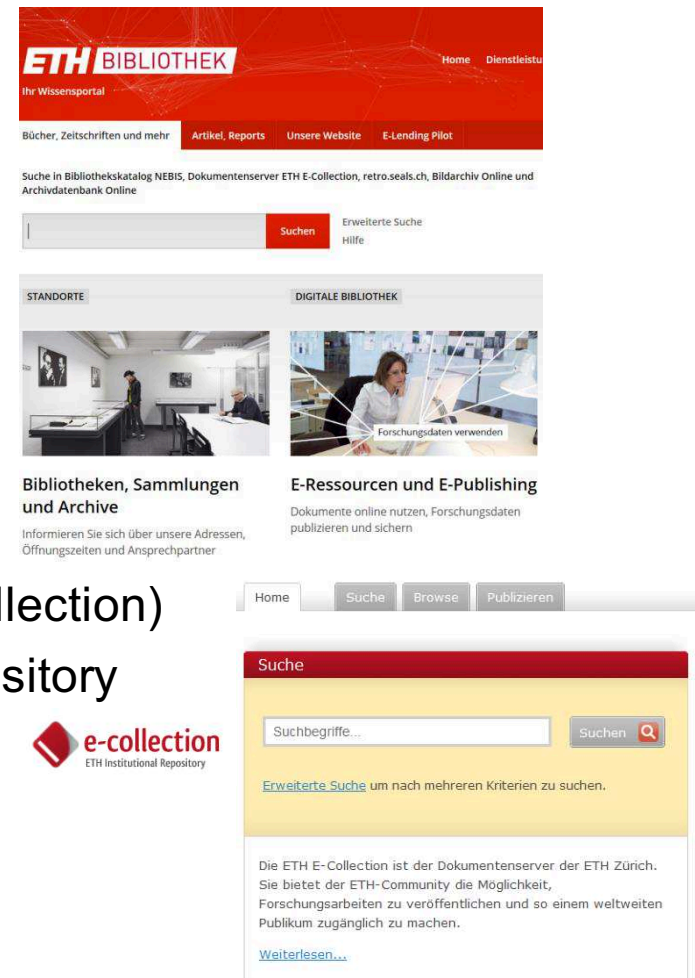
ETH BIBLIOTHEK
Ihr Wissensportal
Home Dienstleistu

Bücher, Zeitschriften und mehr | Artikel, Reports | Unsere Website | E-Lending Pilot

Suche in Bibliothekskatalog NEBIS, Dokumentenserver ETH E-Collection, retro.seals.ch, Bildarchiv Online und Archivdatenbank Online

Suchen
Erweiterte Suche
Hilfe

STANDORTE

Bibliotheken, Sammlungen und Archive
Informieren Sie sich über unsere Adressen, Öffnungszeiten und Ansprechpartner

DIGITALE BIBLIOTHEK

Forschungsdaten verwenden

E-Ressourcen und E-Publishing
Dokumente online nutzen, Forschungsdaten publizieren und sichern

llection)
sitory

e-collection
ETH Institutional Repository

Home | Suche | Browse | Publizieren

Suche

Suchbegriffe...
Suchen

Erweiterte Suche um nach mehreren Kriterien zu suchen.

Die ETH E-Collection ist der Dokumentenserver der ETH Zürich. Sie bietet der ETH-Community die Möglichkeit, Forschungsarbeiten zu veröffentlichen und so einem weltweiten Publikum zugänglich zu machen.

Weiterlesen...